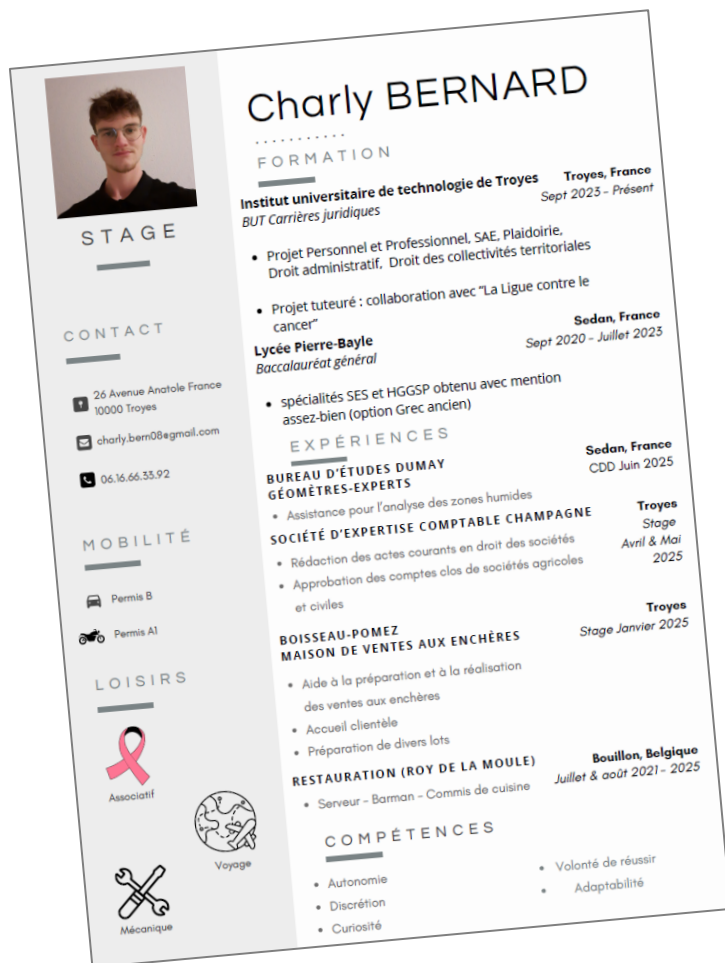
STAGE

CONTACT

26 Avenue Anatole France
10000 Troyes

charly.bern08@gmail.com

06.16.66.33.92

MOBILITÉ

Permis B

Permis A1

LOISIRS

Associatif

Voyage

Mécanique

Charly BERNARD

FORMATION

Institut universitaire de technologie de Troyes
BUT Carrières juridiques

Troyes, France
Sept 2023 - Présent

- Projet Personnel et Professionnel, SAE, Plaidoirie, Droit administratif, Droit des collectivités territoriales
- Projet tuteuré : collaboration avec "La Ligue contre le cancer"

Lycée Pierre-Bayle
Baccalauréat général

Sedan, France
Sept 2020 - Juillet 2023

- spécialités SES et HGGSP obtenu avec mention assez-bien (option Grec ancien)

EXPÉRIENCES

BUREAU D'ÉTUDES DUMAY
GÉOMÈTRES-EXPERTS

Sedan, France
CDD Juin 2025

- Assistance pour l'analyse des zones humides

SOCIÉTÉ D'EXPERTISE COMPTABLE CHAMPAGNE

Troyes
Stage
Avril & Mai 2025

- Rédaction des actes courants en droit des sociétés
- Approbation des comptes clos de sociétés agricoles et civiles

BOISSEAU-POMEZ
MAISON DE VENTES AUX ENCHÈRES

Troyes
Stage Janvier 2025

- Aide à la préparation et à la réalisation des ventes aux enchères
- Accueil clientèle
- Préparation de divers lots

RESTAURATION (ROY DE LA MOULE)

Bouillon, Belgique
Juillet & août 2021 - 2025

- Serveur - Barman - Commis de cuisine

COMPÉTENCES

- Autonomie
- Discrétion
- Curiosité
- Volonté de réussir
- Adaptabilité